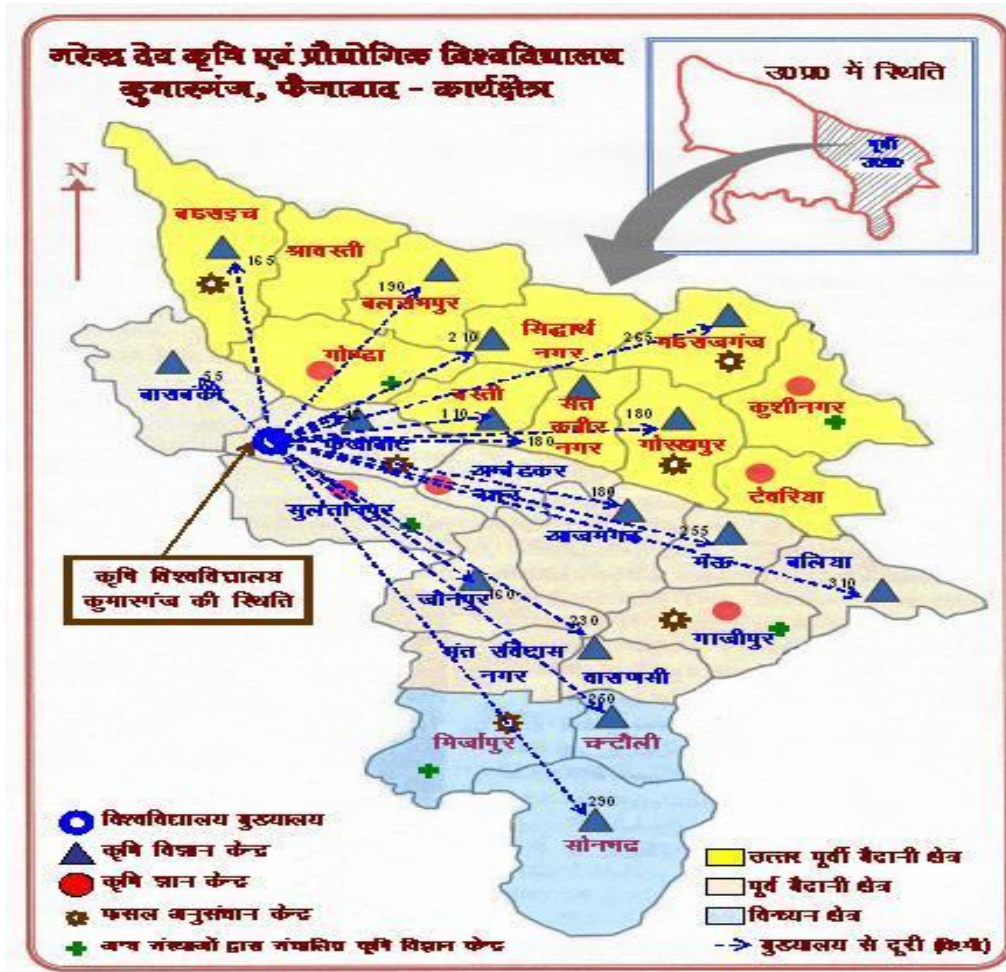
नरेन्द्र देव कृषि एवं प्रौद्योगिक विश्वविद्यालय
कुमारगंज, फैजाबाद - कार्यक्षेत्र

उ0प्र0 में स्थिति

पूर्वी उ0प्र0

N

बहराइच
165
श्रावस्ती
190
बलरामपुर
210
सिद्धार्थ नगर
265
महराजगंज
गोण्डा
बाराबंकी
55
बस्ती
110
संत कबीर नगर
180
गोरखपुर
180
कुशीनगर
फैजाबाद
अम्बेडकर नगर
देवरिया
सुल्तानपुर
180
आजमगढ़
255
मऊ
बलिया
310
कृषि विश्वविद्यालय कुमारगंज की स्थिति
जौनपुर
160
230
गाजीपुर
संत रविदास नगर
वाराणसी
260
मिर्जापुर
चन्दौली
290
सोनभद्र

विश्वविद्यालय मुख्यालय
कृषि विज्ञान केन्द्र
कृषि ज्ञान केन्द्र
फसल अनुसंधान केन्द्र
अन्य संस्थाओं द्वारा संचालित कृषि विज्ञान केन्द्र

उत्तर पूर्वी मैदानी क्षेत्र
पूर्वी मैदानी क्षेत्र
विन्ध्यन क्षेत्र
-> मुख्यालय से दूरी (कि0मी0)